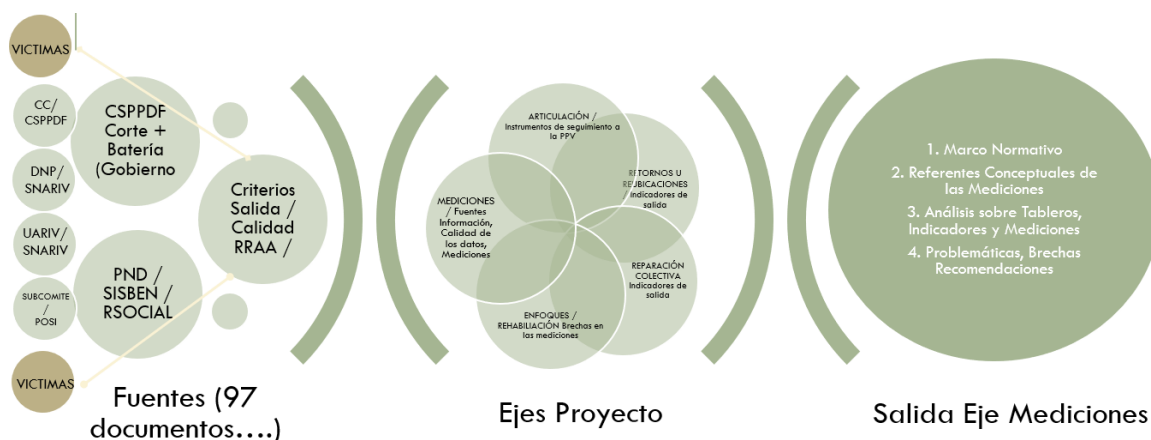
VICTIMAS

CC/ CSPPDF

DNP/ SNARIV

UARIV/ SNARIV

SUBCOMITE / POSI

VICTIMAS

CSPPDF Corte + Batería (Gobierno

PND / SISBEN / RSOCIAL

Criterios Salida / Calidad RRAA /

Fuentes (97 documentos….)

ARTICULACIÓN / Instrumentos de seguimiento a la PPV

RETORNOS U REUBICACIONES Indicadores de salida

MEDICIONES / Fuentes Información, Calidad de los datos, Mediciones

REPARACIÓN COLECTIVA Indicadores de salida

ENFOQUES / REHABILIACIÓN Brechas en las mediciones

Ejes Proyecto

1. Marco Normativo
2. Referentes Conceptuales de las Mediciones
3. Análisis sobre Tableros, Indicadores y Mediciones
4. Problemáticas, Brechas Recomendaciones

Salida Eje Mediciones